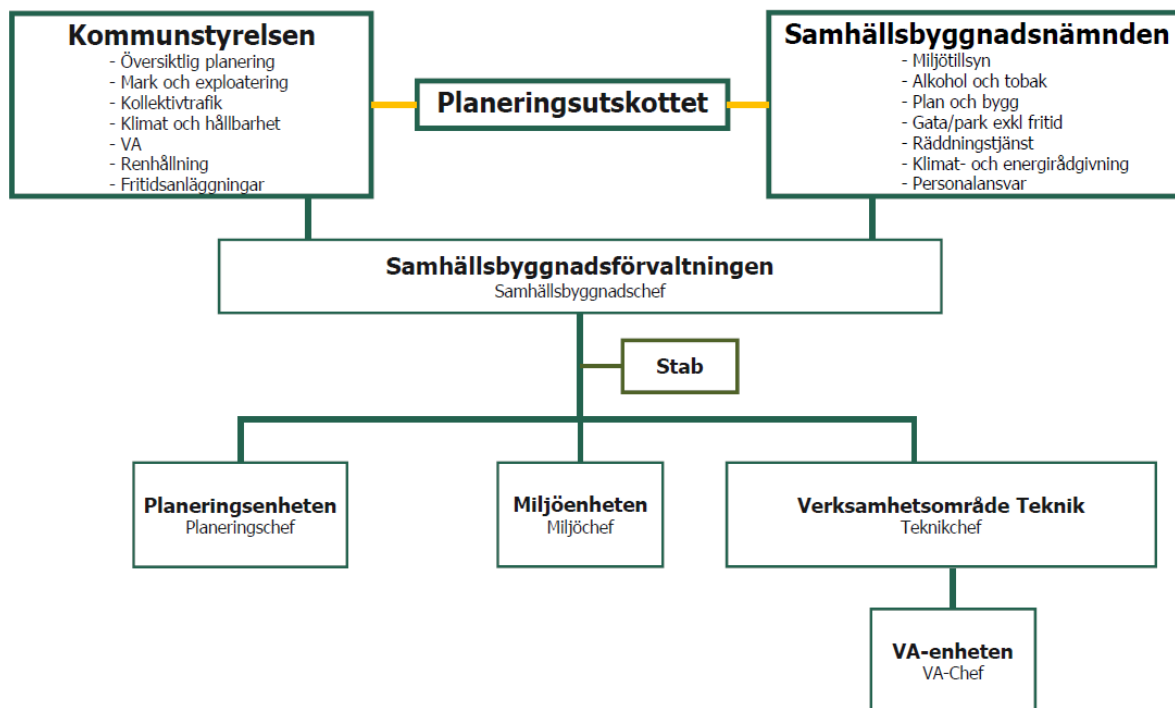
Kommunstyrelsen
- Översiktlig planering
- Mark och exploatering
- Kollektivtrafik
- Klimat och hållbarhet
- VA
- Renhållning
- Fritidsanläggningar

Planeringsutskottet

Samhällsbyggnadsnämnden
- Miljötillsyn
- Alkohol och tobak
- Plan och bygg
- Gata/park exkl fritid
- Räddningstjänst
- Klimat- och energirådgivning
- Personalansvar

Samhällsbyggnadsförvaltningen
Samhällsbyggnadschef

Stab

Planeringsenheten
Planeringschef

Miljöenheten
Miljöchef

Verksamhetsområde Teknik
Teknikchef

VA-enheten
VA-Chef